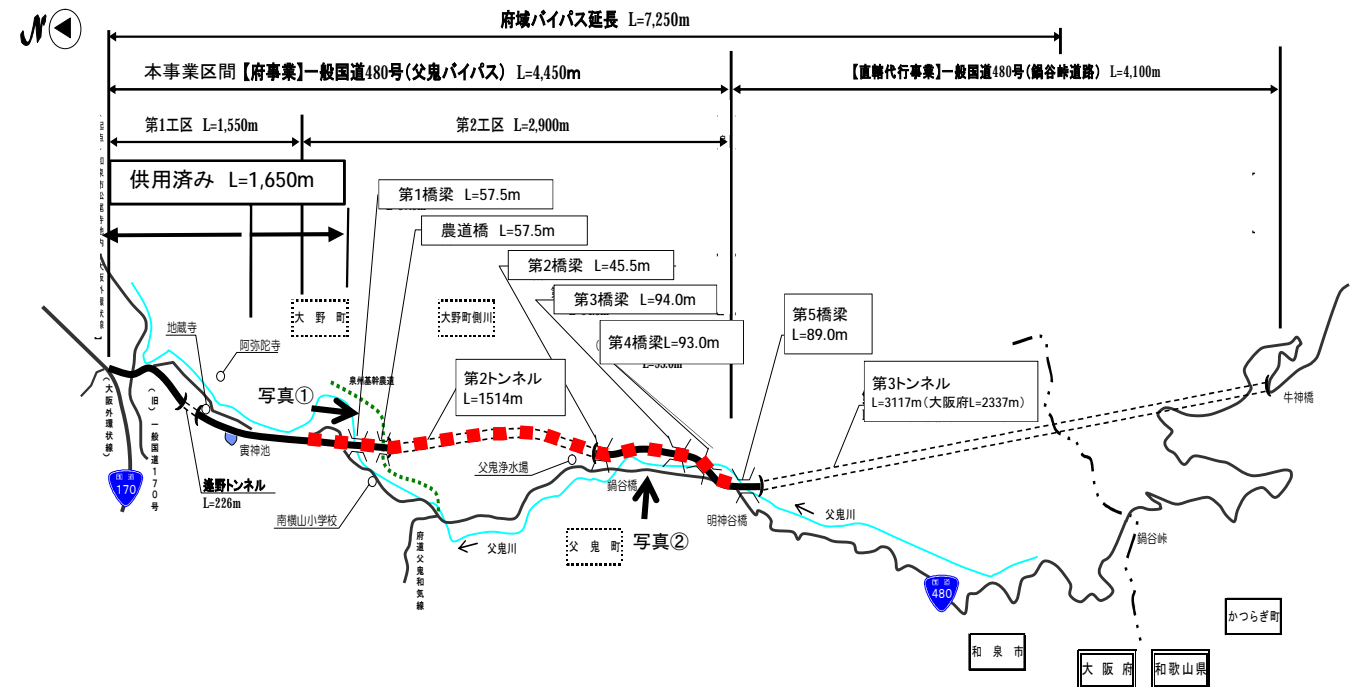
N

府域バイパス延長 L=7,250m

本事業区間【府事業】一般国道480号（父鬼バイパス） L=4,450m

【直轄代行事業】一般国道480号（鍋谷峠道路） L=4,100m

第1工区 L=1,550m

第2工区 L=2,900m

供用済み L=1,650m

第1橋梁 L=57.5m

農道橋 L=57.5m

第2橋梁 L=45.5m

第3橋梁 L=94.0m

第4橋梁L=93.0m

第5橋梁 L=89.0m

大野町

大野町側川

地蔵寺

阿弥陀寺

写真①

泉州基幹農道

第2トンネル L=1514m

第3トンネル L=3117m（大阪府L=2337m）

牛神橋

（大阪外環状線）

（旧）一般国道170号

国道 170

寅神池

父鬼浄水場

鍋谷橋

明神谷橋

父鬼川

滝野トンネル L=226m

南横山小学校

府道父鬼和気線

父鬼川

父鬼町

写真②

鍋谷峠

国道 480

和泉市

大阪府

和歌山県

かつらぎ町